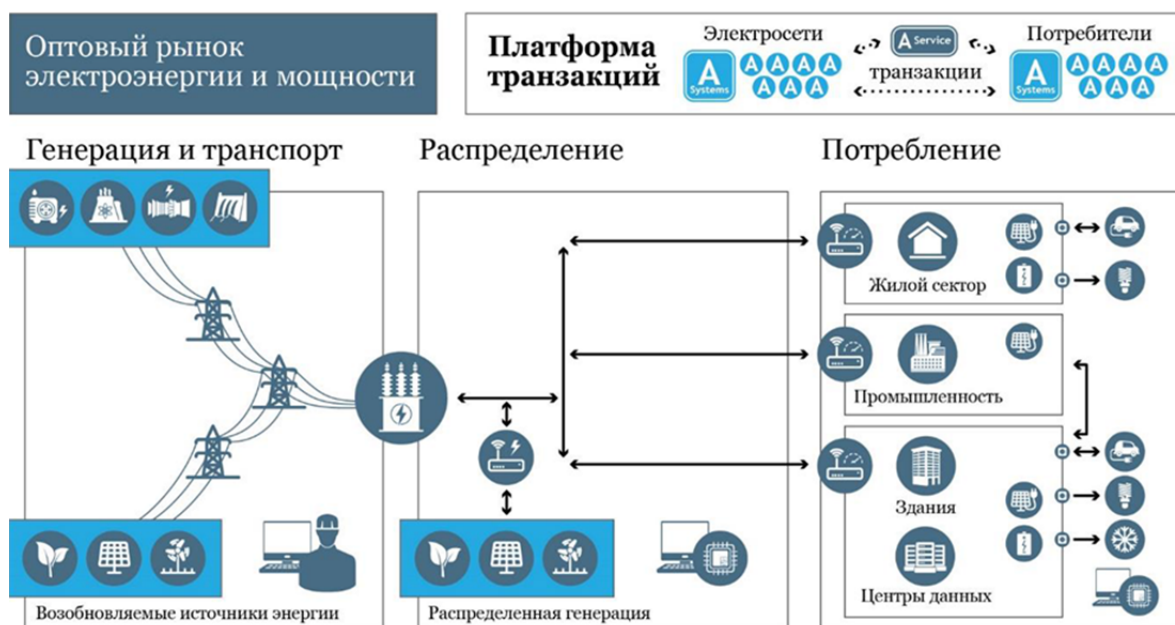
Оптовый рынок электроэнергии и мощности

Платформа транзакций

Электросети

A Systems

A A A A A A A

A Service

транзакции

Потребители

A Systems

A A A A A A A

Генерация и транспорт

Распределение

Потребление

Жилой сектор

Промышленность

Здания

Центры данных

Возобновляемые источники энергии

Распределенная генерация